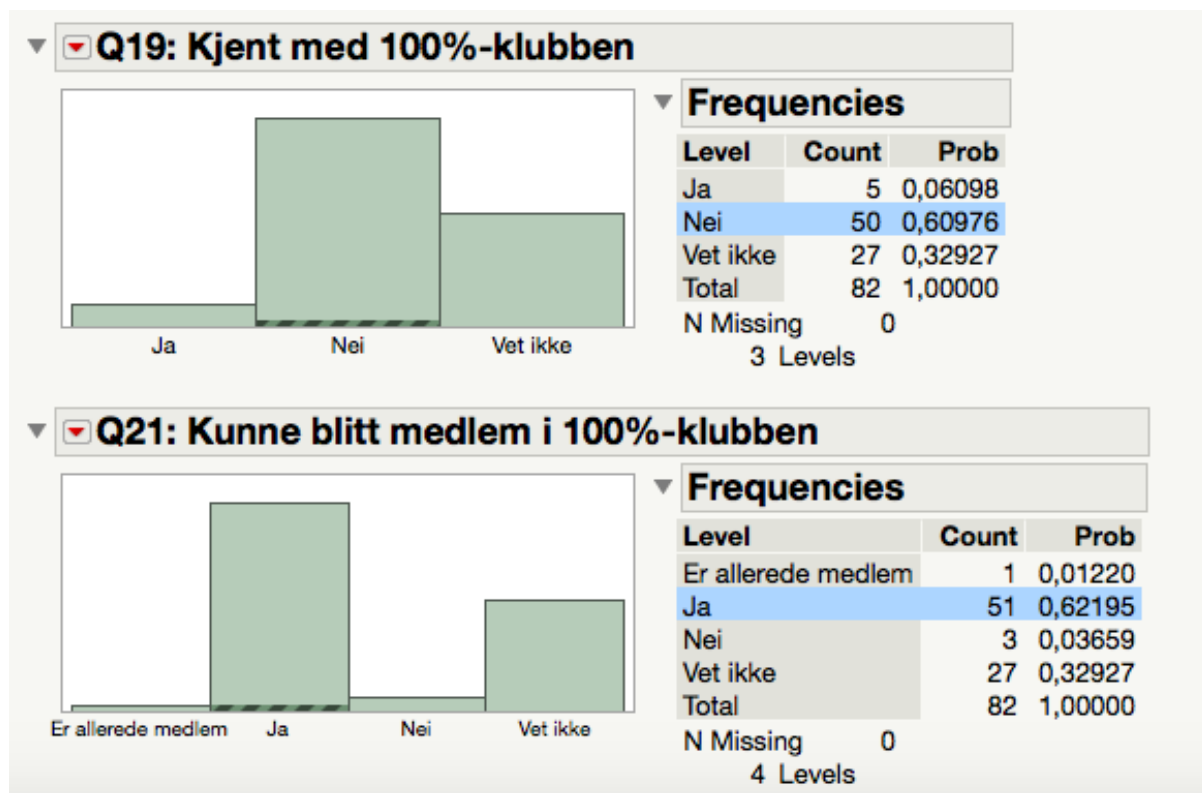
Q19: Kjent med 100%-klubben

Ja
Nei
Vet ikke

Frequencies

| Level | Count | Prob |
|---|---|---|
| Ja | 5 | 0,06098 |
| Nei | 50 | 0,60976 |
| Vet ikke | 27 | 0,32927 |
| Total | 82 | 1,00000 |

N Missing 0
3 Levels

Q21: Kunne blitt medlem i 100%-klubben

Er allerede medlem
Ja
Nei
Vet ikke

Frequencies

| Level | Count | Prob |
|---|---|---|
| Er allerede medlem | 1 | 0,01220 |
| Ja | 51 | 0,62195 |
| Nei | 3 | 0,03659 |
| Vet ikke | 27 | 0,32927 |
| Total | 82 | 1,00000 |

N Missing 0
4 Levels